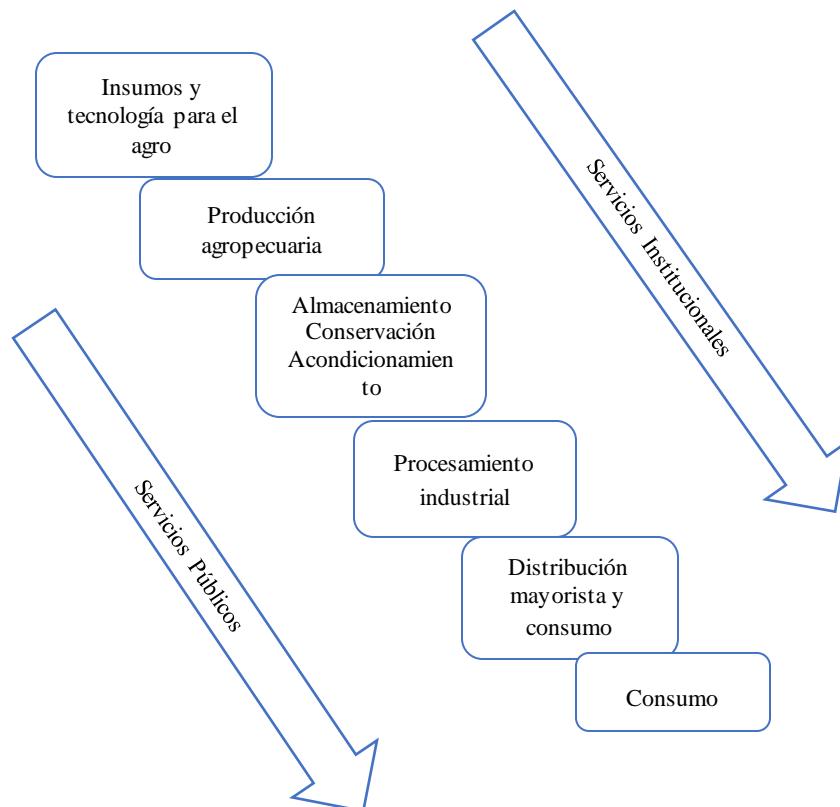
Insumos y tecnología para el agro

Producción agropecuaria

Almacenamiento Conservación Acondicionamiento

Procesamiento industrial

Distribución mayorista y consumo

Consumo

Servicios Institucionales

Servicios Públicos